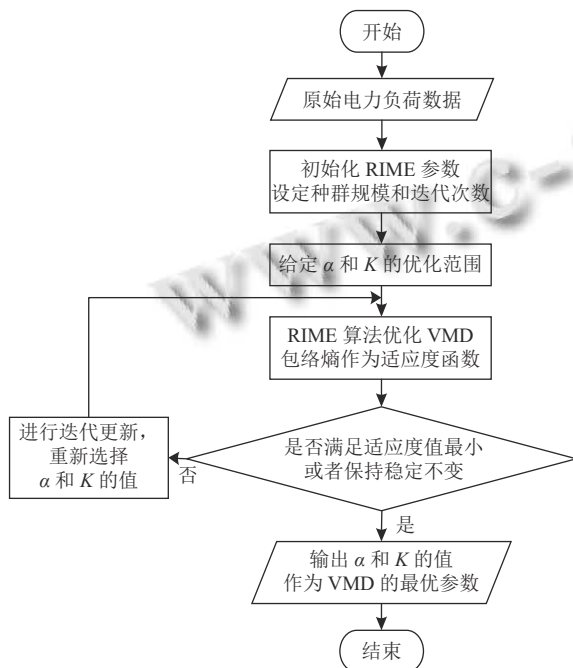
开始

原始电力负荷数据

初始化 RIME 参数
设定种群规模和迭代次数

给定 $\alpha$ 和 $K$ 的优化范围

RIME 算法优化 VMD
包络熵作为适应度函数

是否满足适应度值最小
或者保持稳定不变

否

进行迭代更新，
重新选择
$\alpha$ 和 $K$ 的值

是

输出 $\alpha$ 和 $K$ 的值
作为 VMD 的最优参数

结束

WWW.C-S-A